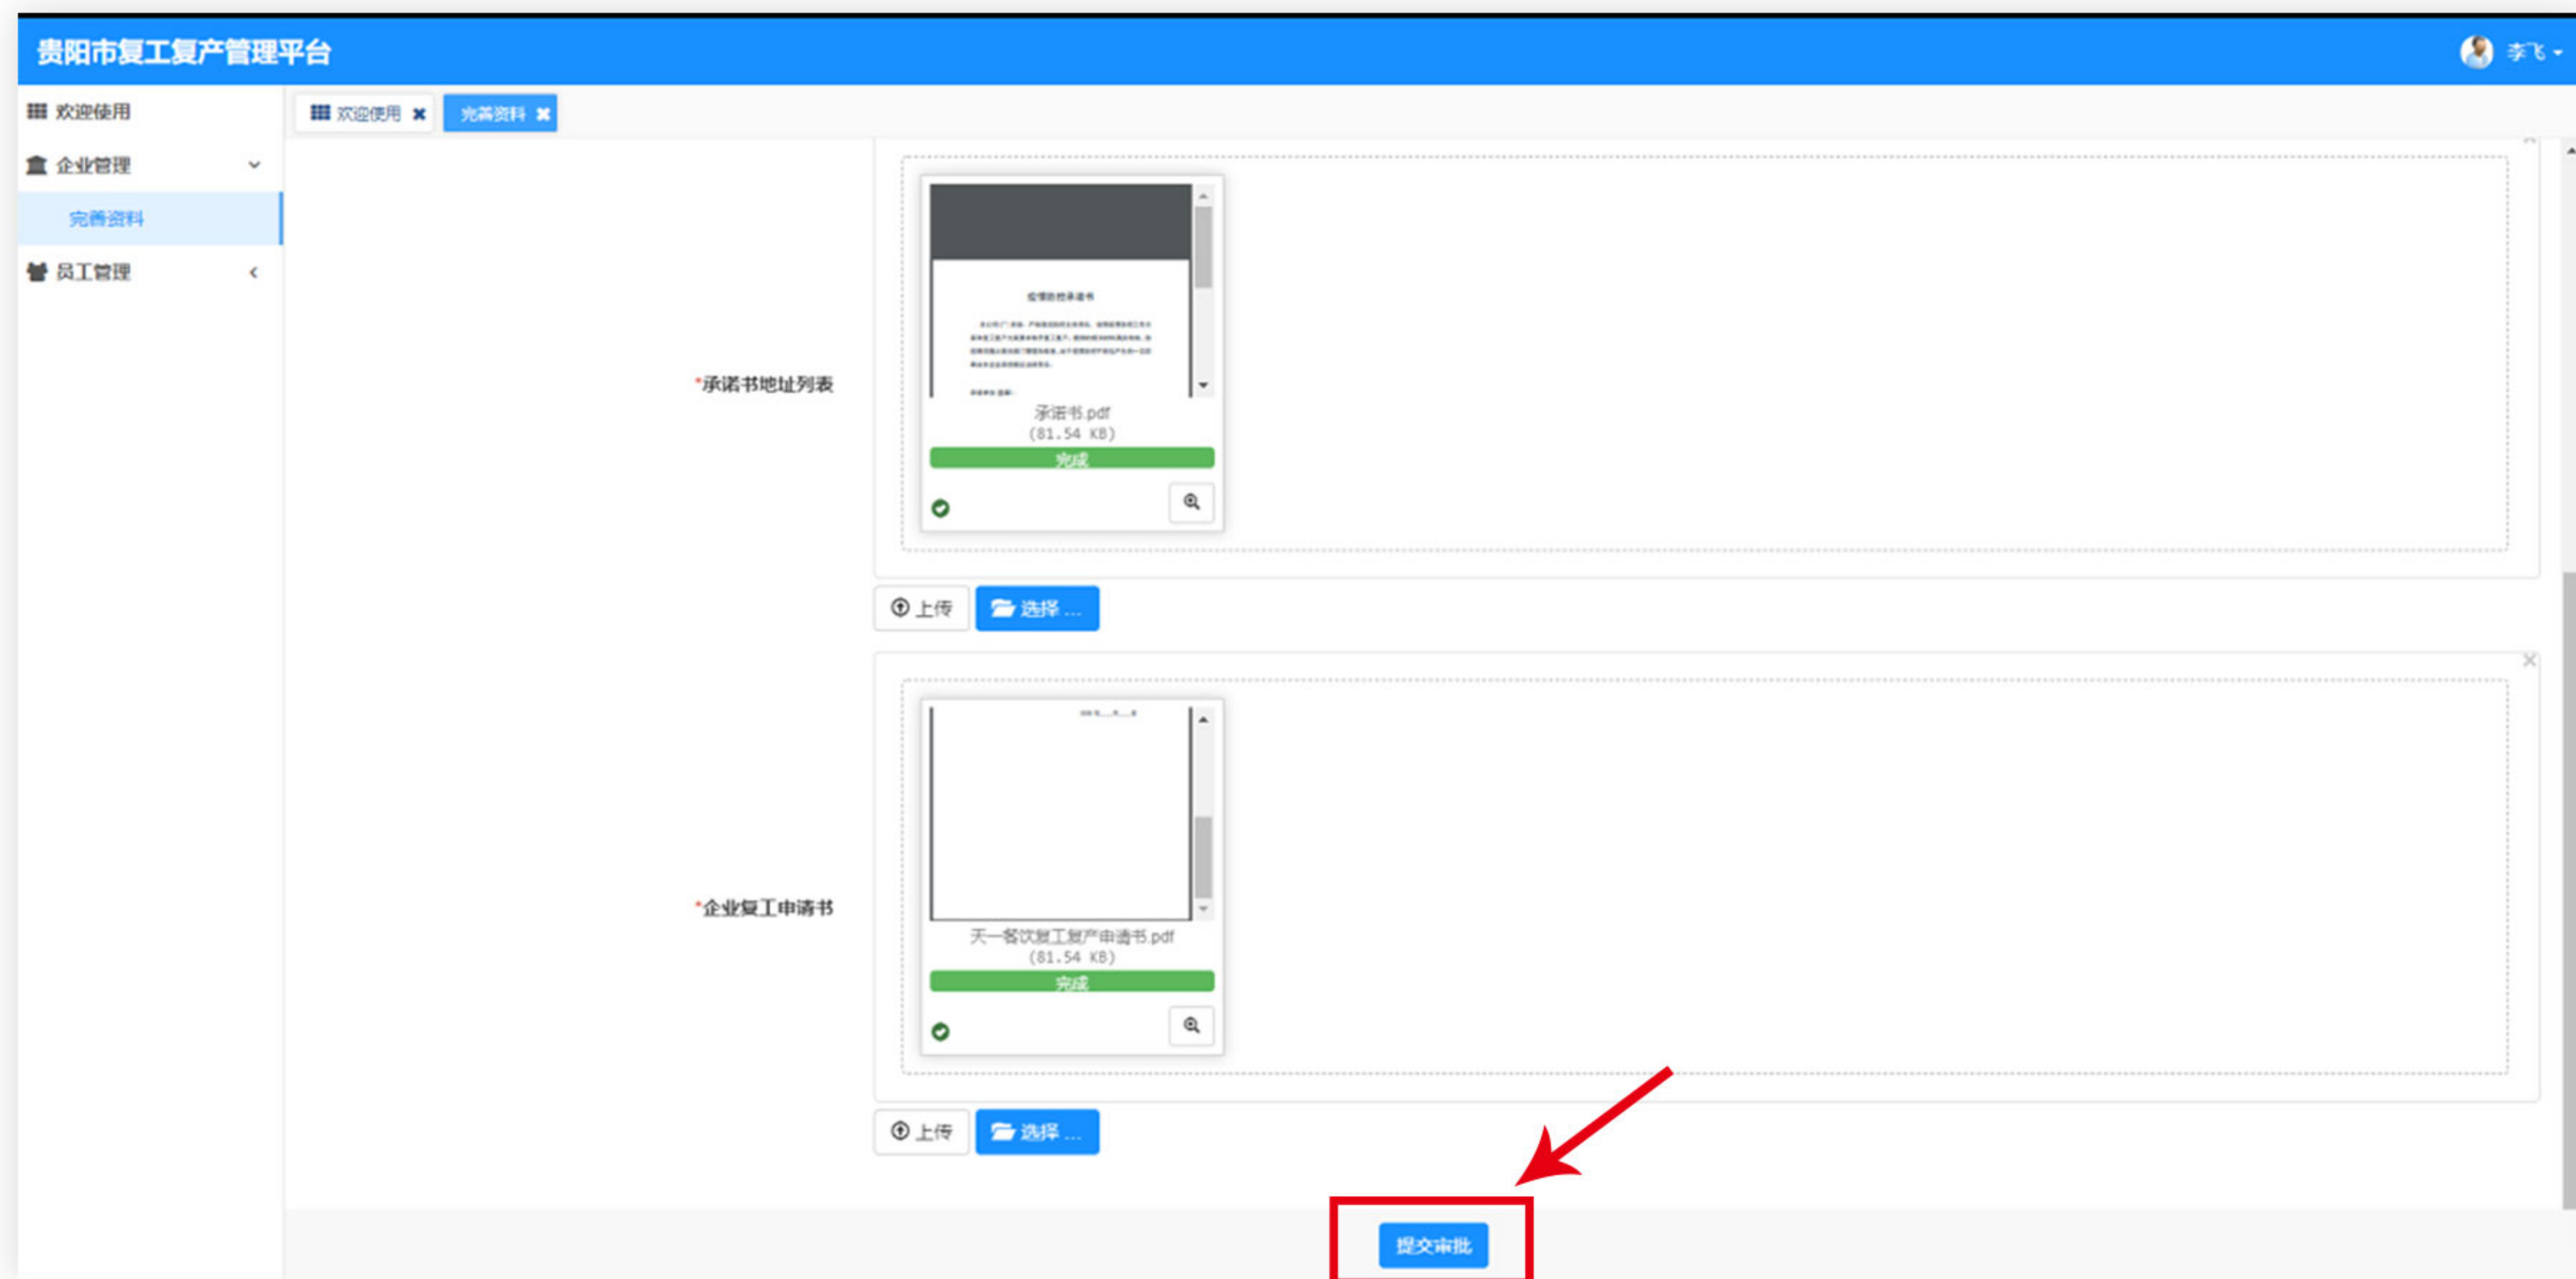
贵阳市复工复产管理平台

李飞

欢迎使用

企业管理

完善资料

员工管理

欢迎使用

完善资料

疫情防控承诺书

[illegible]

*承诺书地址列表

承诺书.pdf
(81.54 KB)

完成

上传

选择 ...

*企业复工申请书

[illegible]

天一餐饮复工复产申请书.pdf
(81.54 KB)

完成

上传

选择 ...

提交审批